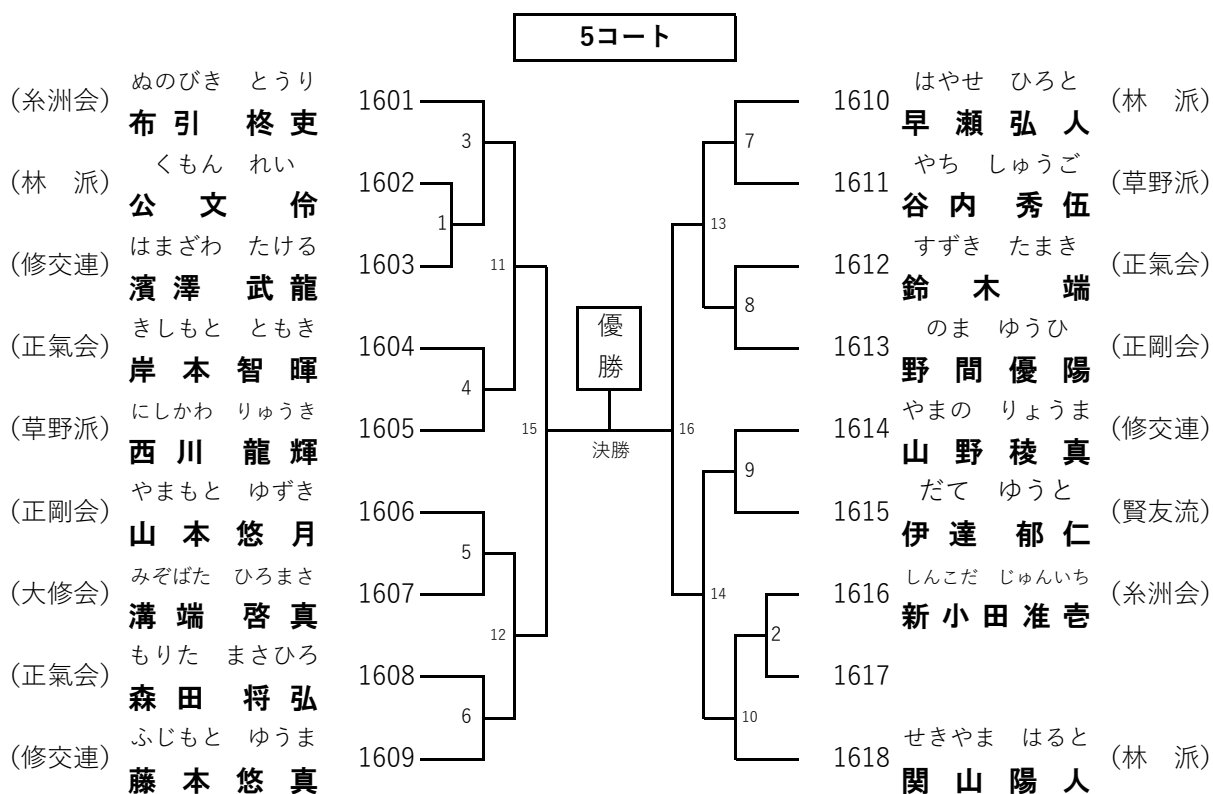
5コート

(糸洲会) ぬのびき とうり
布引 柊吏
1601

(林 派) くもん れい
公文 伶
1602

(修交連) はまざわ たける
濱澤 武龍
1603

(正氣会) きしもと ともき
岸本 智暉
1604

(草野派) にしかわ りゅうき
西川 龍輝
1605

(正剛会) やまもと ゆずき
山本 悠月
1606

(大修会) みぞばた ひろまさ
溝端 啓真
1607

(正氣会) もりた まさひろ
森田 将弘
1608

(修交連) ふじもと ゆうま
藤本 悠真
1609

3
1
11
4
15
5
12
6

優勝
決勝

16
7
13
8
9
14
2
10

1610 はやせ ひろと
早瀬 弘人 (林 派)

1611 やち しゅうご
谷内 秀伍 (草野派)

1612 すずき たまき
鈴木 端 (正氣会)

1613 のま ゆうひ
野間 優陽 (正剛会)

1614 やまの りょうま
山野 稜真 (修交連)

1615 だて ゆうと
伊達 郁仁 (賢友流)

1616 しんこだ じゅんいち
新小田 准壱 (糸洲会)

1617

1618 せきやま はると
関山 陽人 (林 派)